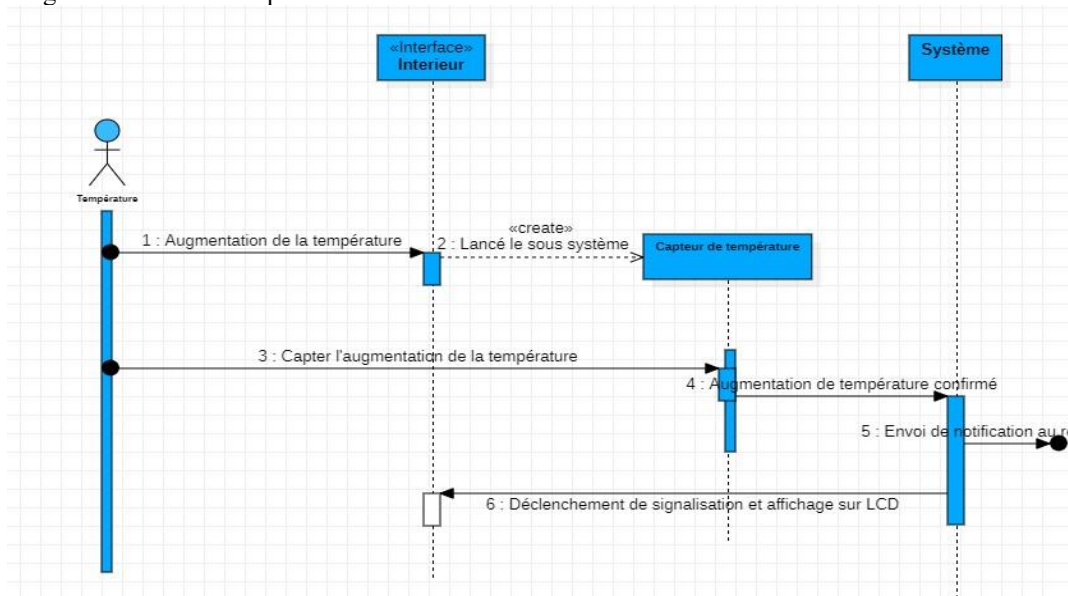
«Interface»
Interieur

Système

Température

1 : Augmentation de la température

«create»
2 : Lancé le sous système

Capteur de température

3 : Capter l'augmentation de la température

4 : Augmentation de température confirmé

5 : Envoi de notification au r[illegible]

6 : Déclenchement de signalisation et affichage sur LCD